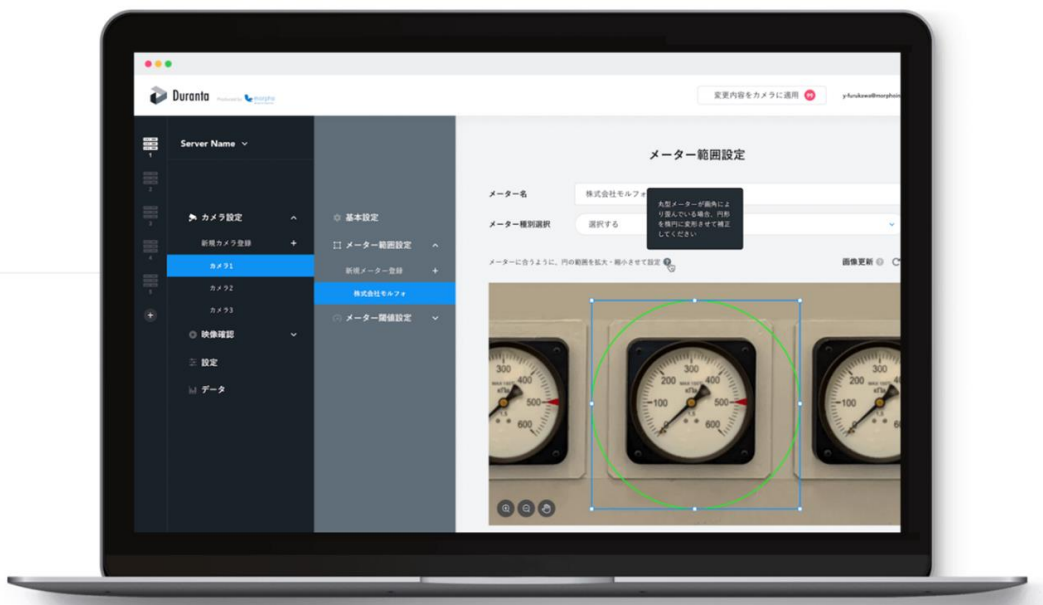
Duranta Powered by morpho

変更内容をカメラに適用

y-furukawa@morpho

Server Name

1
2
3
4
5

カメラ設定
新規カメラ登録
カメラ1
カメラ2
カメラ3
映像確認
設定
データ

基本設定
メーター範囲設定
新規メーター登録
株式会社モルフォ
メーター閾値設定

メーター範囲設定

メーター名
株式会社モルフォ

メーター種別選択
選択する

丸型メーターが斜角により歪んでいる場合、円形を楕円に変形させて補正してください

メーターに合うように、円の範囲を拡大・縮小させて設定

画像更新

300
200
400
100
500
600